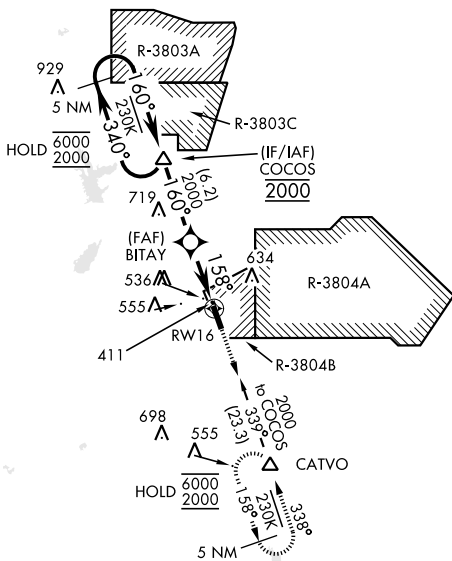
R-3803A

929

5 NM

160°

230K

340°

R-3803C

HOLD $\frac{6000}{2000}$

(IF/IAF)
COCOS
2000

(6.2)
2000
160°

719

(FAF)
BITAY

158°

634

R-3804A

536

555

RW16

411

R-3804B

2000
to COCOS
339°
(23.3)

698

555

CATVO

HOLD $\frac{6000}{2000}$

158°

230K

338°

5 NM